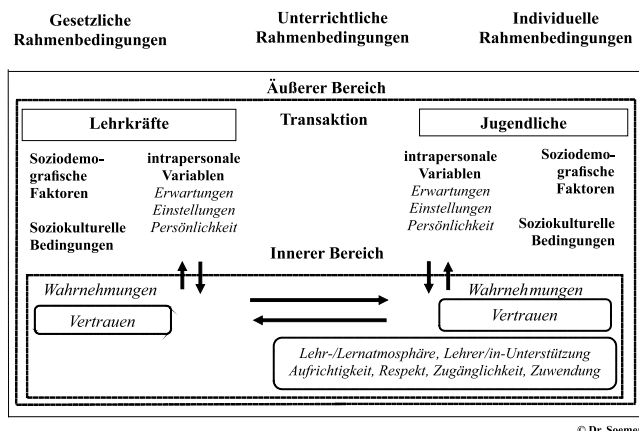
Gesetzliche Rahmenbedingungen

Unterrichtliche Rahmenbedingungen

Individuelle Rahmenbedingungen

Äußerer Bereich

Lehrkräfte

Transaktion

Jugendliche

Soziodemografische Faktoren

intrapersonale Variablen
Erwartungen
Einstellungen
Persönlichkeit

intrapersonale Variablen
Erwartungen
Einstellungen
Persönlichkeit

Soziodemografische Faktoren

Soziokulturelle Bedingungen

Soziokulturelle Bedingungen

Innerer Bereich

Wahrnehmungen

Vertrauen

Wahrnehmungen

Vertrauen

Lehr-/Lernatmosphäre, Lehrer/in-Unterstützung
Aufrichtigkeit, Respekt, Zugänglichkeit, Zuwendung

© Dr. Soemer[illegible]